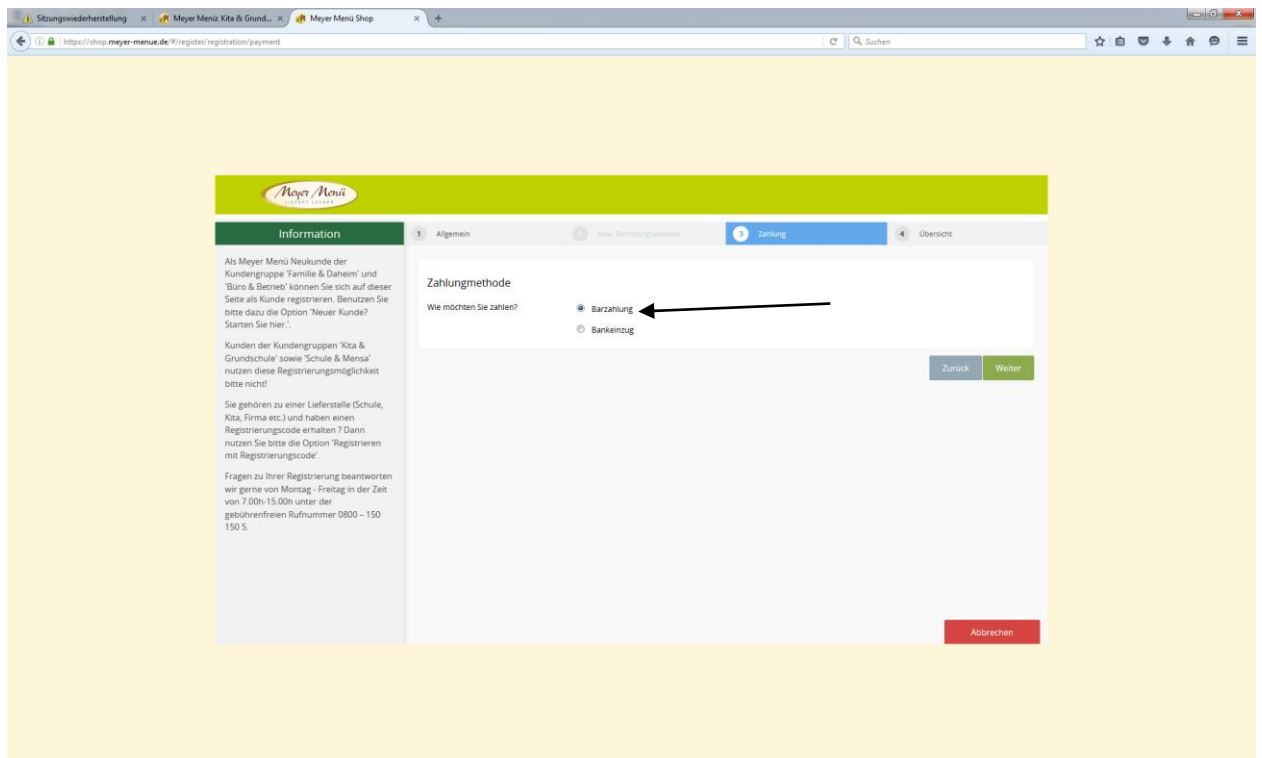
Sitzungswiederherstellung ×
Meyer Menü: Kita & Grund... ×
Meyer Menü Shop ×
+

https://shop.meyer-menue.de/#/register/registration/payment
Suchen

Meyer Menü
LIEFERT LECKER

Information

1 Allgemein
2 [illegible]
3 Zahlung
4 Übersicht

Als Meyer Menü Neukunde der Kundengruppe 'Familie & Daheim' und 'Büro & Betrieb' können Sie sich auf dieser Seite als Kunde registrieren. Benutzen Sie bitte dazu die Option 'Neuer Kunde? Starten Sie hier.'.

Kunden der Kundengruppen 'Kita & Grundschule' sowie 'Schule & Mensa' nutzen diese Registrierungsmöglichkeit bitte nicht!

Sie gehören zu einer Lieferstelle (Schule, Kita, Firma etc.) und haben einen Registrierungscode erhalten ? Dann nutzen Sie bitte die Option 'Registrieren mit Registrierungscode'.

Fragen zu Ihrer Registrierung beantworten wir gerne von Montag - Freitag in der Zeit von 7.00h-15.00h unter der gebührenfreien Rufnummer 0800 – 150 150 5.

Zahlungmethode

Wie möchten Sie zahlen?
Barzahlung
Bankeinzug

Zurück
Weiter

Abbrechen